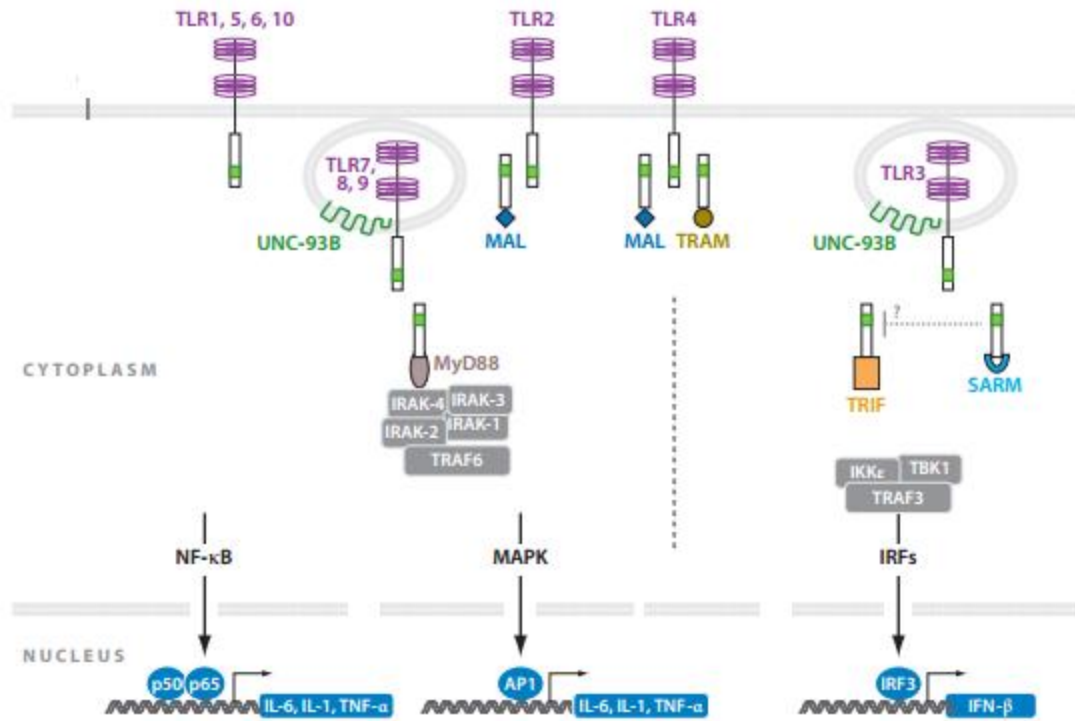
TLR1, 5, 6, 10

TLR2

TLR4

TLR7, 8, 9

UNC-93B

MAL

MAL

TRAM

TLR3

UNC-93B

?

CYTOPLASM

MyD88

IRAK-4

IRAK-3

IRAK-2

IRAK-1

TRAF6

TRIF

SARM

IKKε

TBK1

TRAF3

NF-κB

MAPK

IRFs

NUCLEUS

p50

p65

IL-6, IL-1, TNF-α

AP1

IL-6, IL-1, TNF-α

IRF3

IFN-β